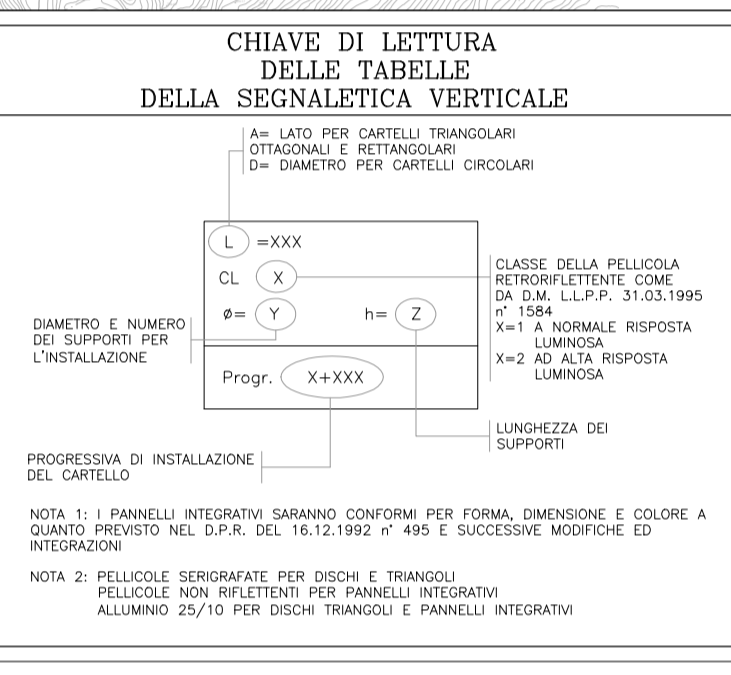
CHIAVE DI LETTURA
DELLE TABELLE
DELLA SEGNALETICA VERTICALE

A= LATO PER CARTELLI TRIANGOLARI OTTAGONALI E RETTANGOLARI
D= DIAMETRO PER CARTELLI CIRCOLARI

L =XXX

CL X

ø= Y

h= Z

Progr. X+XXX

DIAMETRO E NUMERO DEI SUPPORTI PER L'INSTALLAZIONE

CLASSE DELLA PELLICOLA RETRORIFLETTENTE COME DA D.M. L.L.P.P. 31.03.1995 n° 1584
X=1 A NORMALE RISPOSTA LUMINOSA
X=2 AD ALTA RISPOSTA LUMINOSA

LUNGHEZZA DEI SUPPORTI

PROGRESSIVA DI INSTALLAZIONE DEL CARTELLO

NOTA 1: I PANNELLI INTEGRATIVI SARANNO CONFORMI PER FORMA, DIMENSIONE E COLORE A QUANTO PREVISTO NEL D.P.R. DEL 16.12.1992 n° 495 E SUCCESSIVE MODIFICHE ED INTEGRAZIONI

NOTA 2: PELLICOLE SERIGRAFATE PER DISCHI E TRIANGOLI
PELLICOLE NON RIFLETTENTI PER PANNELLI INTEGRATIVI
ALLUMINIO 25/10 PER DISCHI TRIANGOLI E PANNELLI INTEGRATIVI